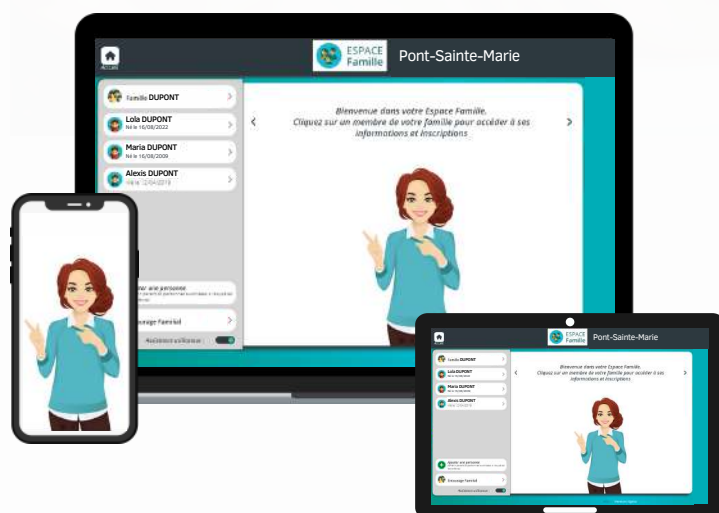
Accueil

ESPACE Famille

Pont-Sainte-Marie

Famille DUPONT

Lola DUPONT
Né le 16/08/2022

Maria DUPONT
Né le 16/08/2009

Alexis DUPONT
Né le 12/04/2019

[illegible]ter une personne
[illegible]

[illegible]essage Familial

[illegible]

Bienvenue dans votre Espace Famille.
Cliquez sur un membre de votre famille pour accéder à ses informations et inscriptions

ESPACE Famille

Pont-Sainte-Marie

Famille DUPONT

Lola DUPONT

Maria DUPONT

Alexis DUPONT

Ajouter une personne

Message Familial

Bienvenue dans votre Espace Famille.
Cliquez sur un membre de votre famille pour accéder à ses informations et inscriptions